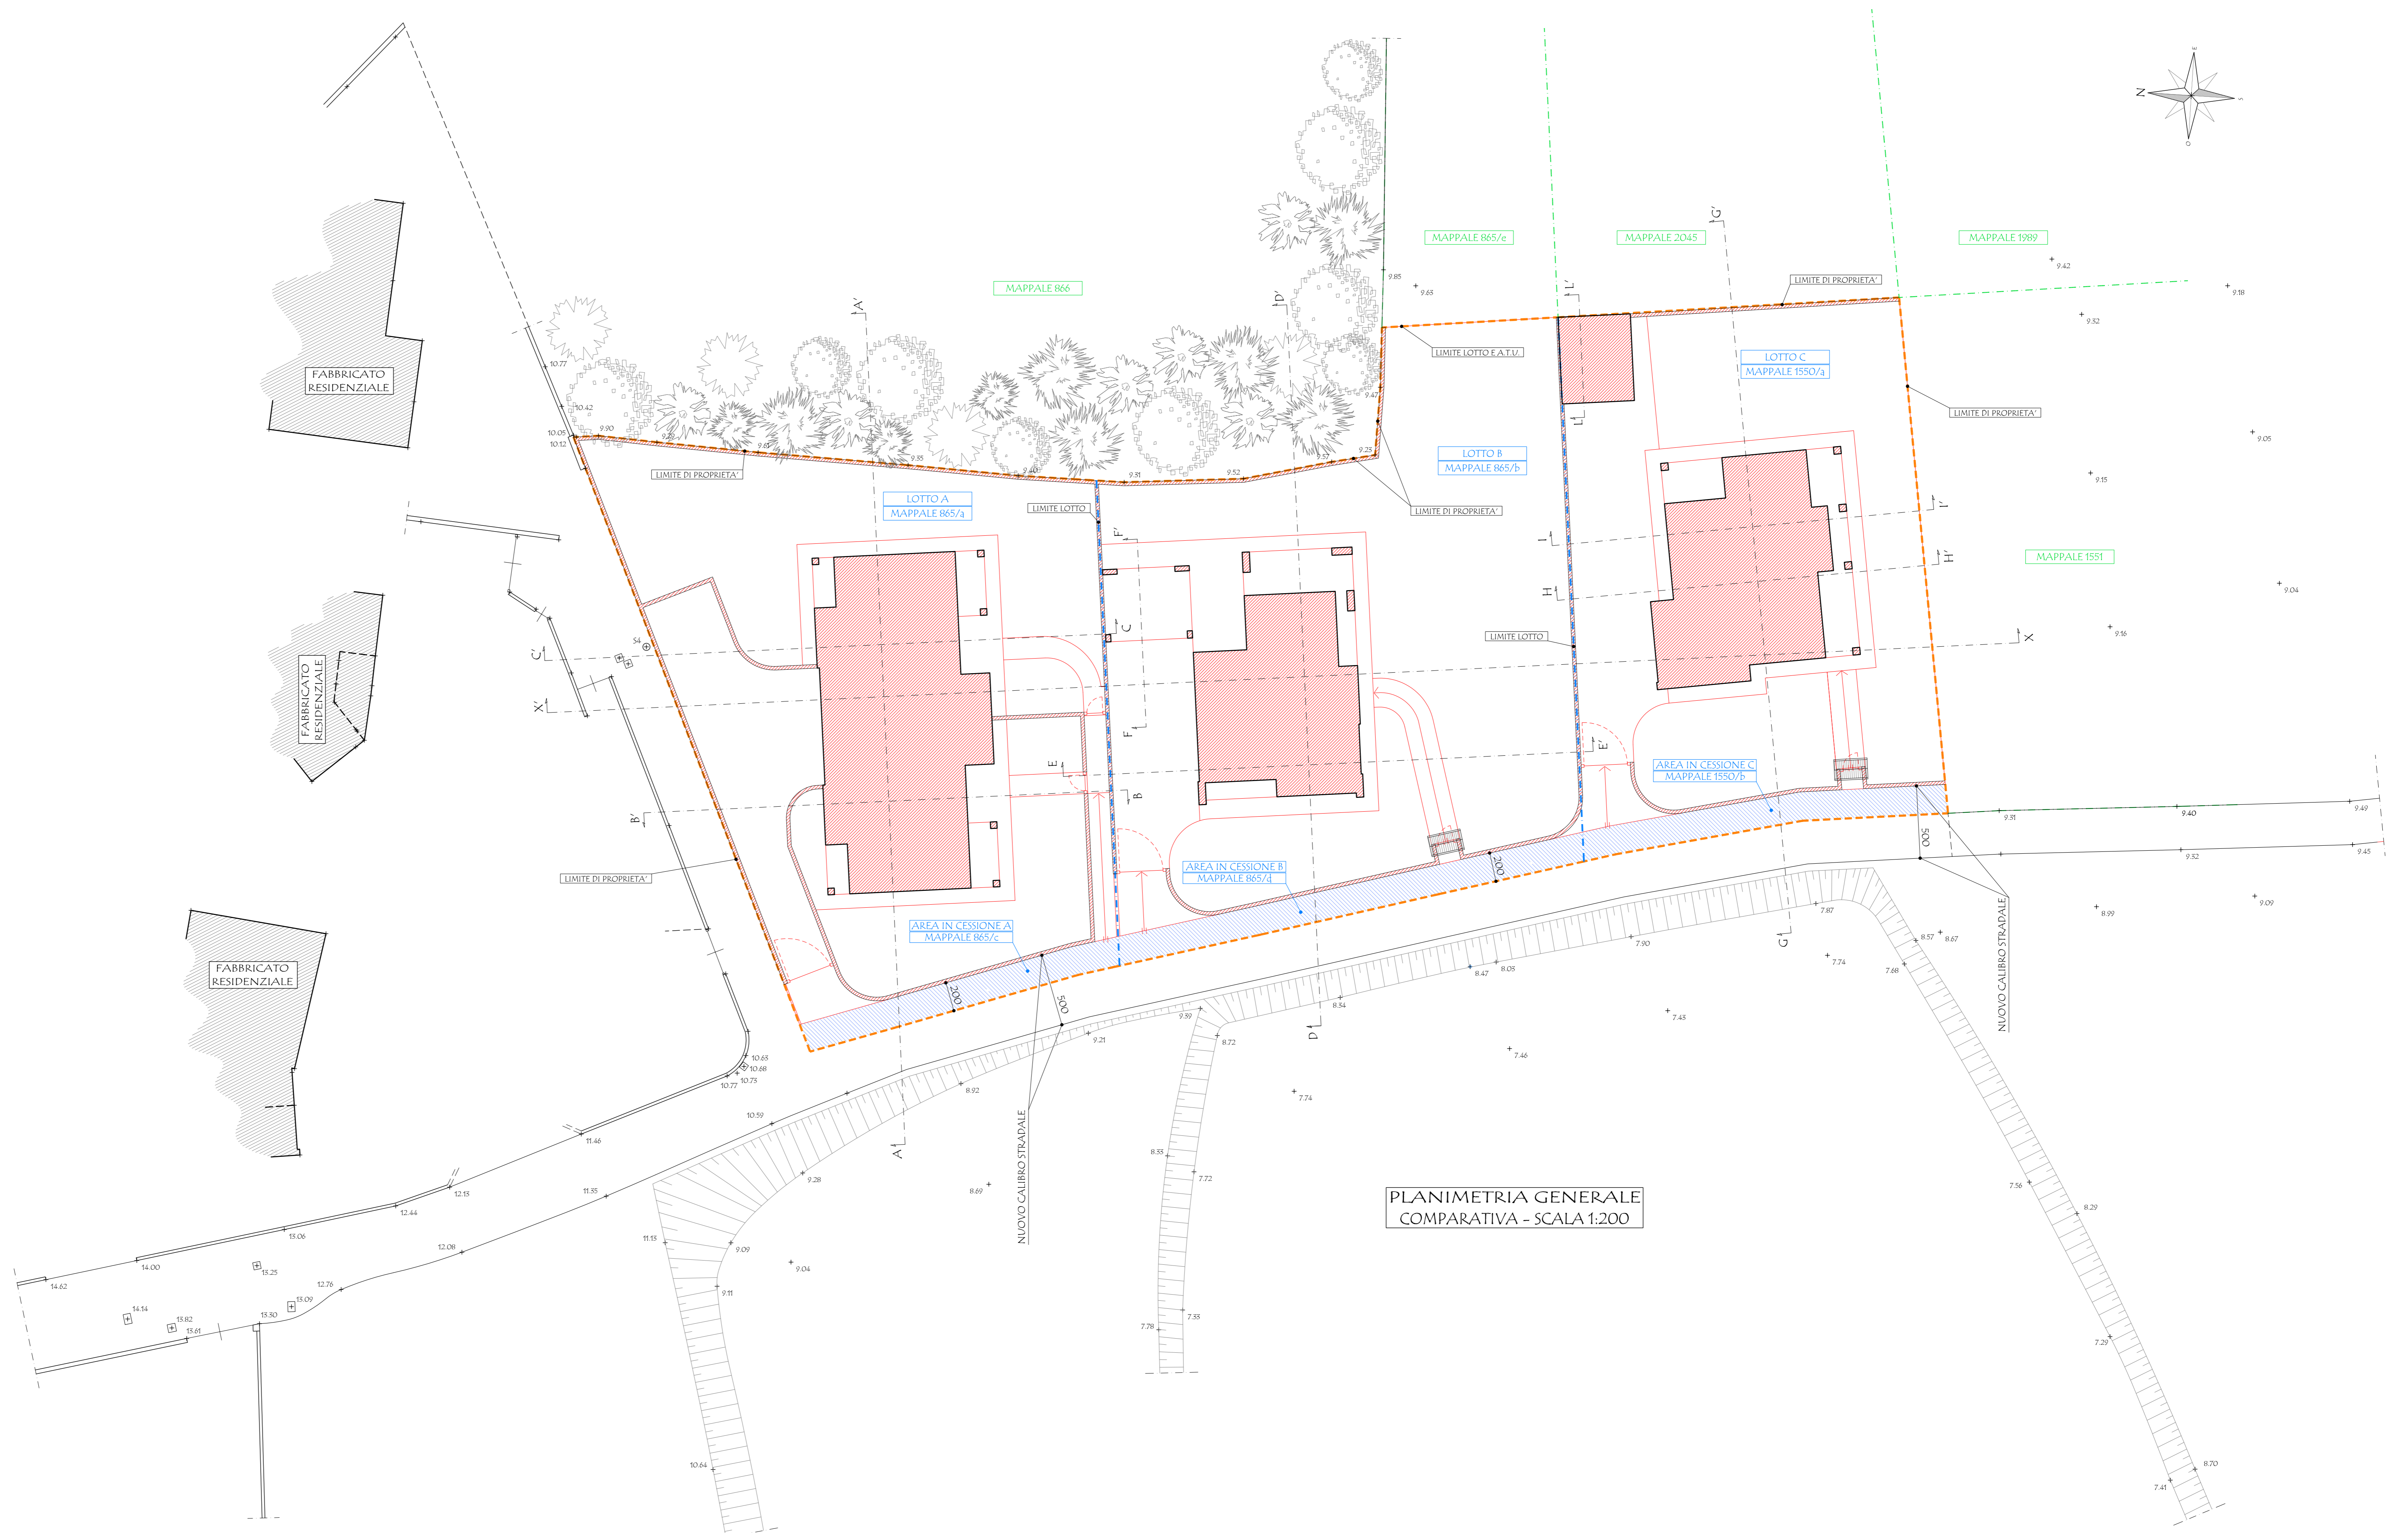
MAPPALE 865/e
MAPPALE 2045
MAPPALE 1989
MAPPALE 866
LIMITE DI PROPRIETA'
LIMITE LOTTO E.A.T.U.
LOTTO C
MAPPALE 1550/a
LIMITE DI PROPRIETA'
LOTTO B
MAPPALE 865/b
FABBRICATO RESIDENZIALE
LIMITE DI PROPRIETA'
LIMITE LOTTO
LOTTO A
MAPPALE 865/a
LIMITE DI PROPRIETA'
MAPPALE 1551
LIMITE LOTTO
FABBRICATO RESIDENZIALE
AREA IN CESSIONE C
MAPPALE 1550/b
AREA IN CESSIONE B
MAPPALE 865/d
LIMITE DI PROPRIETA'
AREA IN CESSIONE A
MAPPALE 865/c
FABBRICATO RESIDENZIALE
200
500
200
500
NUOVO CALIBRO STRADALE
NUOVO CALIBRO STRADALE
A' A B' B C' C D' D E' E F' F G' G H' H I' I L' L X' X
PLANIMETRIA GENERALE
COMPARATIVA - SCALA 1:200